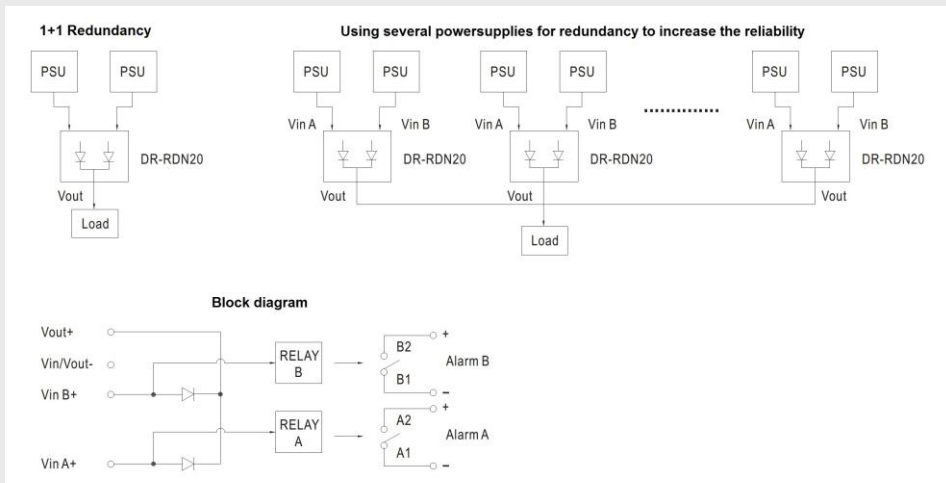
1+1 Redundancy

PSU PSU

DR-RDN20

Vout

Load

Using several powersupplies for redundancy to increase the reliability

PSU PSU PSU PSU PSU PSU

Vin A Vin B Vin A Vin B ............ Vin A Vin B

DR-RDN20 DR-RDN20 DR-RDN20

Vout Vout Vout

Load

Block diagram

Vout+

Vin/Vout-

Vin B+

Vin A+

RELAY B

RELAY A

B2

B1

Alarm B

A2

A1

Alarm A

+

–

+

–